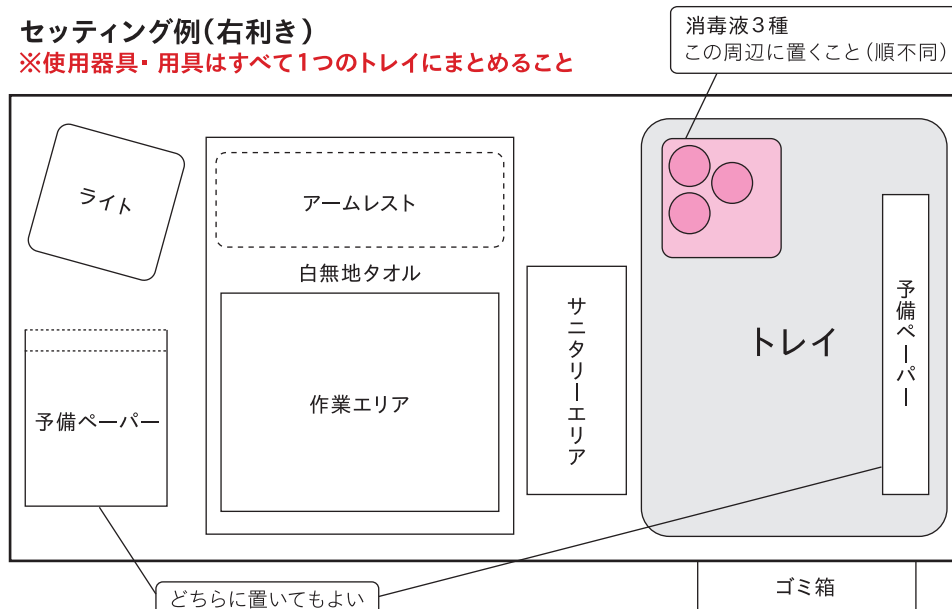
セッティング例（右利き）
※使用器具・用具はすべて1つのトレイにまとめること

消毒液３種
この周辺に置くこと（順不同）

ライト

アームレスト

白無地タオル

作業エリア

サニタリーエリア

トレイ

予備ペーパー

予備ペーパー

どちらに置いてもよい

ゴミ箱